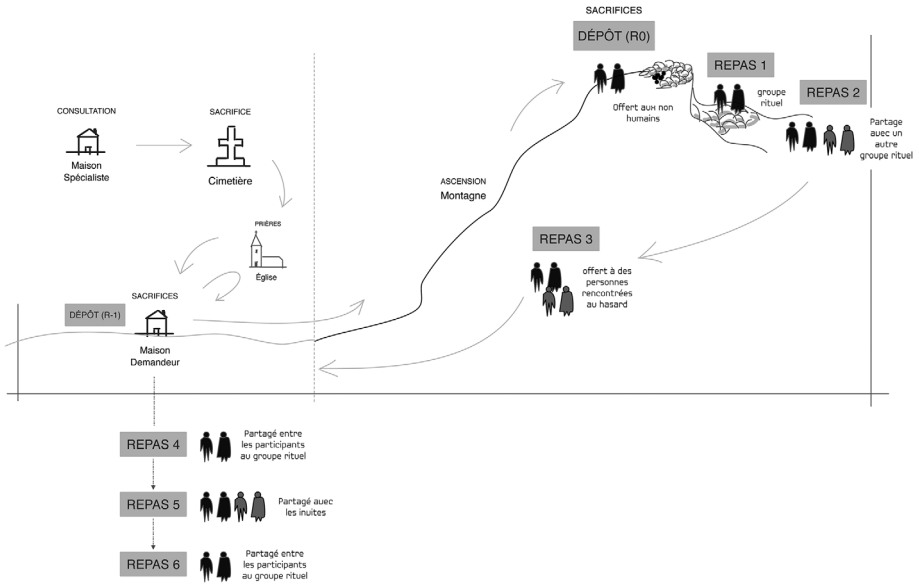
SACRIFICES
DÉPÔT (R0)

REPAS 1

groupe rituel

REPAS 2

Offert aux non humains

Partage avec un autre groupe rituel

CONSULTATION
Maison Spécialiste

SACRIFICE
Cimetière

PRIÈRES
Église

ASCENSION
Montagne

REPAS 3
offert à des personnes rencontrées au hasard

DÉPÔT (R-1)

SACRIFICES
Maison Demandeur

REPAS 4
Partagé entre les participants au groupe rituel

REPAS 5
Partagé avec les invités

REPAS 6
Partagé entre les participants au groupe rituel